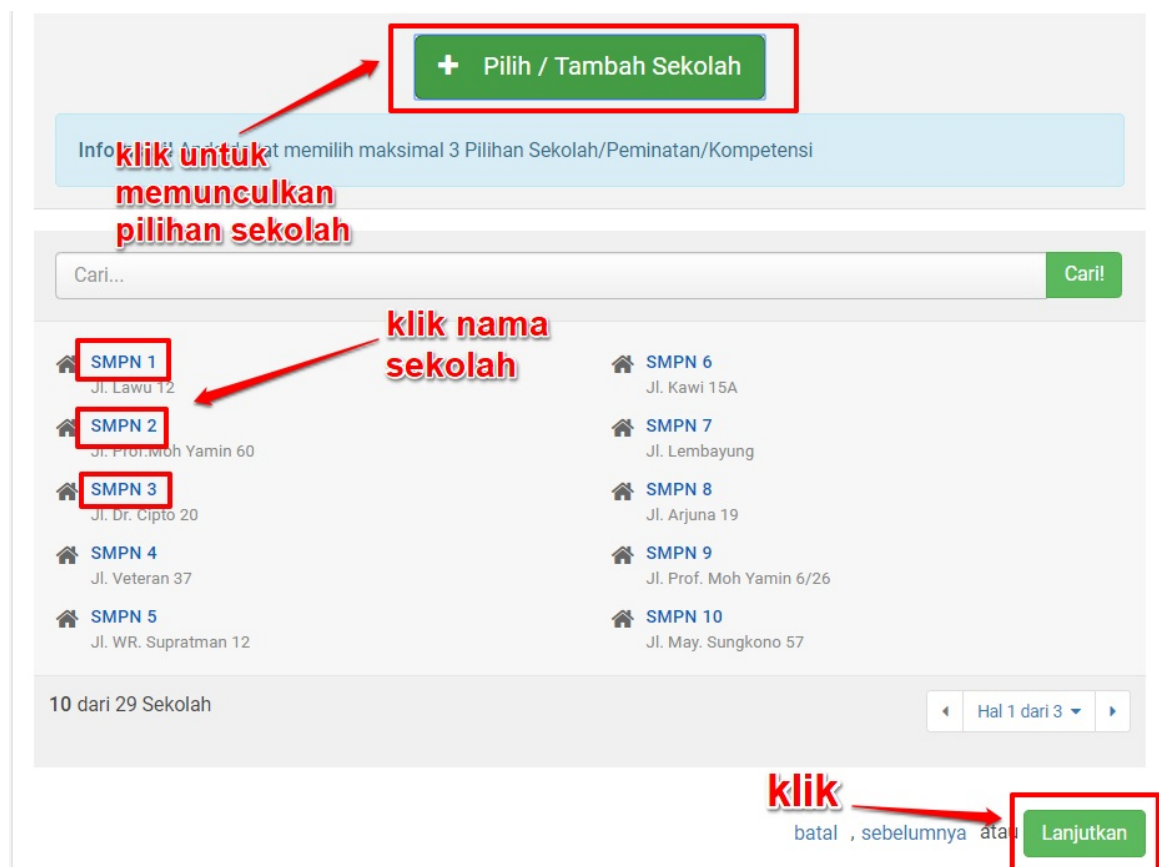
+ Pilih / Tambah Sekolah

Info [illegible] at memilih maksimal 3 Pilihan Sekolah/Peminatan/Kompetensi

klik untuk memunculkan pilihan sekolah

Cari...

Cari!

klik nama sekolah

SMPN 1
Jl. Lawu 12

SMPN 2
Jl. Prof.Moh Yamin 60

SMPN 3
Jl. Dr. Cipto 20

SMPN 4
Jl. Veteran 37

SMPN 5
Jl. WR. Supratman 12

SMPN 6
Jl. Kawi 15A

SMPN 7
Jl. Lembayung

SMPN 8
Jl. Arjuna 19

SMPN 9
Jl. Prof. Moh Yamin 6/26

SMPN 10
Jl. May. Sungkono 57

10 dari 29 Sekolah

Hal 1 dari 3

klik

batal , sebelumnya atau Lanjutkan